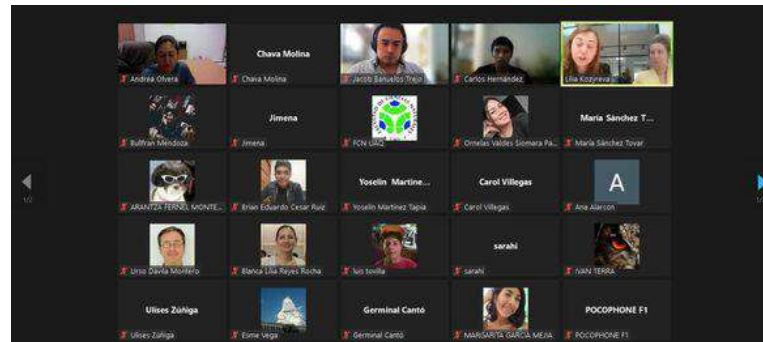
Andrea Olvera

Chava Molina
Chava Molina

Jacob Banuelos Trejo

Carlos Hernández

Lilia Kozyreva

Bulfran Mendoza

Jimena
Jimena

FCN UAQ

Ornelas Valdes Siomara Pa...

María Sánchez T...
María Sánchez Tovar

ARANTZA FERNEL MONTE...

Brian Eduardo Cesar Ruiz

Yoselin Martine...
Yoselin Martinez Tapia

Carol Villegas
Carol Villegas

A
Ana Alarcon

1/2

Urso Dávila Montero

Blanca Lilia Reyes Rocha

luis tovilla

sarahi
sarahi

IVAN TERRA

Ulises Zúñiga
Ulises Zúñiga

Esme Vega

Germinal Cantó
Germinal Cantó

MARISARITA GARCIA MEJIA

POCOPHONE F1
POCOPHONE F1